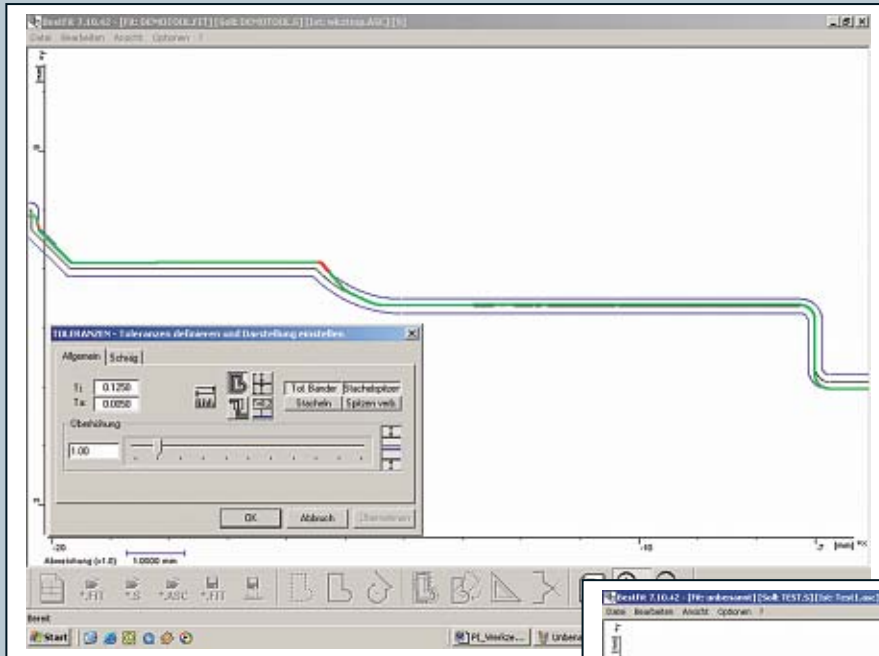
BestFit 7.10.42 - [Fit: DEMOTOOL.FIT] [Soll: DEMOTOOL.S] [Ist: wkzmsa.ASC] [S]

Datei Bearbeiten Ansicht Optionen ?

[mm]

TOLERANZEN - Toleranzen definieren und Darstellung einstellen

Allgemein | Schräg

T₁: 0.1250
T₂: 0.0050

Tol. Bänder | Stachelspitzen
Stacheln | Spitzen verb.

Überhöhung
1.00

OK | Abbruch | Übernehmen

-20
-10
[mm]
Abweichung (x1.0) 1.0000 mm

*.FIT *.S *.ASC *.FIT

Bereit

Start

PI_Verifize... | Unbena

BestFit 7.10.42 - [Fit: unbenannt] [Soll: TEST.S] [Ist: Test1.asc]
Datei Bearbeiten Ansicht Optionen ?
[mm]